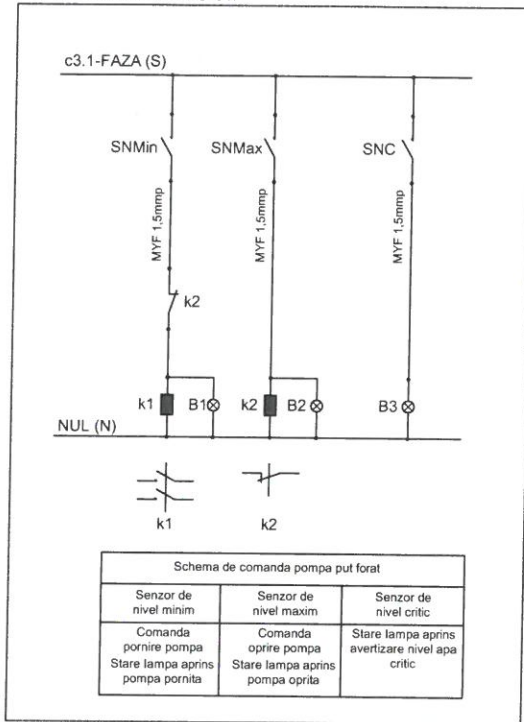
c3.1-FAZA (S)

SNMin

SNMax

SNC

MYF 1,5mmp

MYF 1,5mmp

MYF 1,5mmp

k2

k1

B1

k2

B2

B3

NUL (N)

k1

k2

| Schema de comanda pompa put forat | | |
|---|---|---|
| Senzor de nivel minim | Senzor de nivel maxim | Senzor de nivel critic |
| Comanda pornire pompa Stare lampa aprins pompa pornita | Comanda oprire pompa Stare lampa aprins pompa oprita | Stare lampa aprins avertizare nivel apa critic |